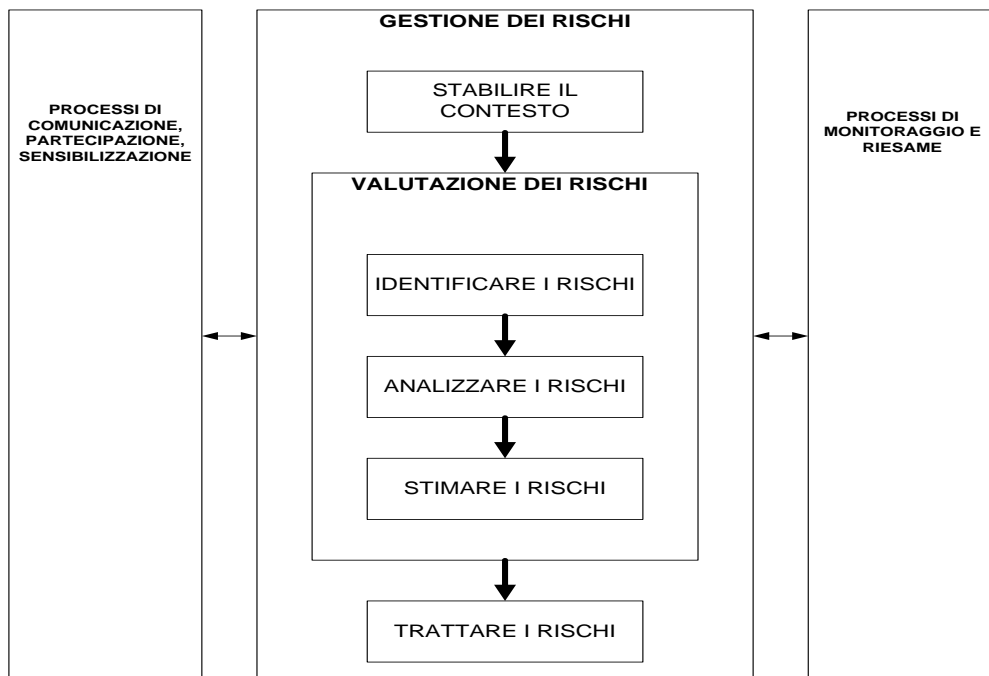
PROCESSI DI COMUNICAZIONE, PARTECIPAZIONE, SENSIBILIZZAZIONE

GESTIONE DEI RISCHI

STABILIRE IL CONTESTO

VALUTAZIONE DEI RISCHI

IDENTIFICARE I RISCHI

ANALIZZARE I RISCHI

STIMARE I RISCHI

TRATTARE I RISCHI

PROCESSI DI MONITORAGGIO E RIESAME